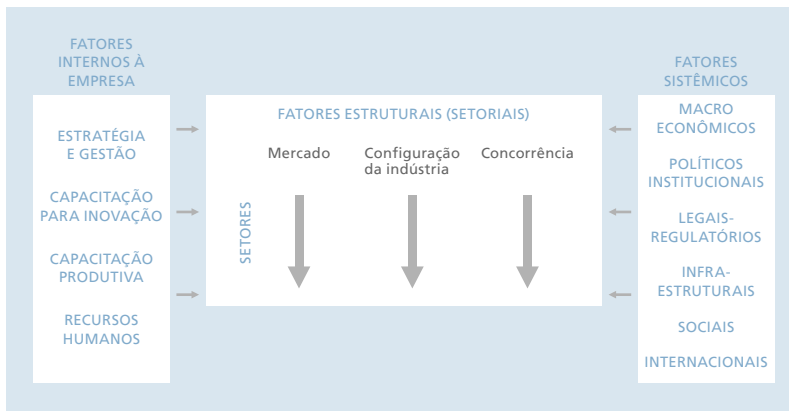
FATORES INTERNOS À EMPRESA

ESTRATÉGIA E GESTÃO

CAPACITAÇÃO PARA INOVAÇÃO

CAPACITAÇÃO PRODUTIVA

RECURSOS HUMANOS

FATORES ESTRUTURAIS (SETORIAIS)

Mercado

Configuração da indústria

Concorrência

SETORES

FATORES SISTÊMICOS

MACRO ECONÔMICOS

POLÍTICOS INSTITUCIONAIS

LEGAIS-REGULATÓRIOS

INFRA-ESTRUTURAIS

SOCIAIS

INTERNACIONAIS